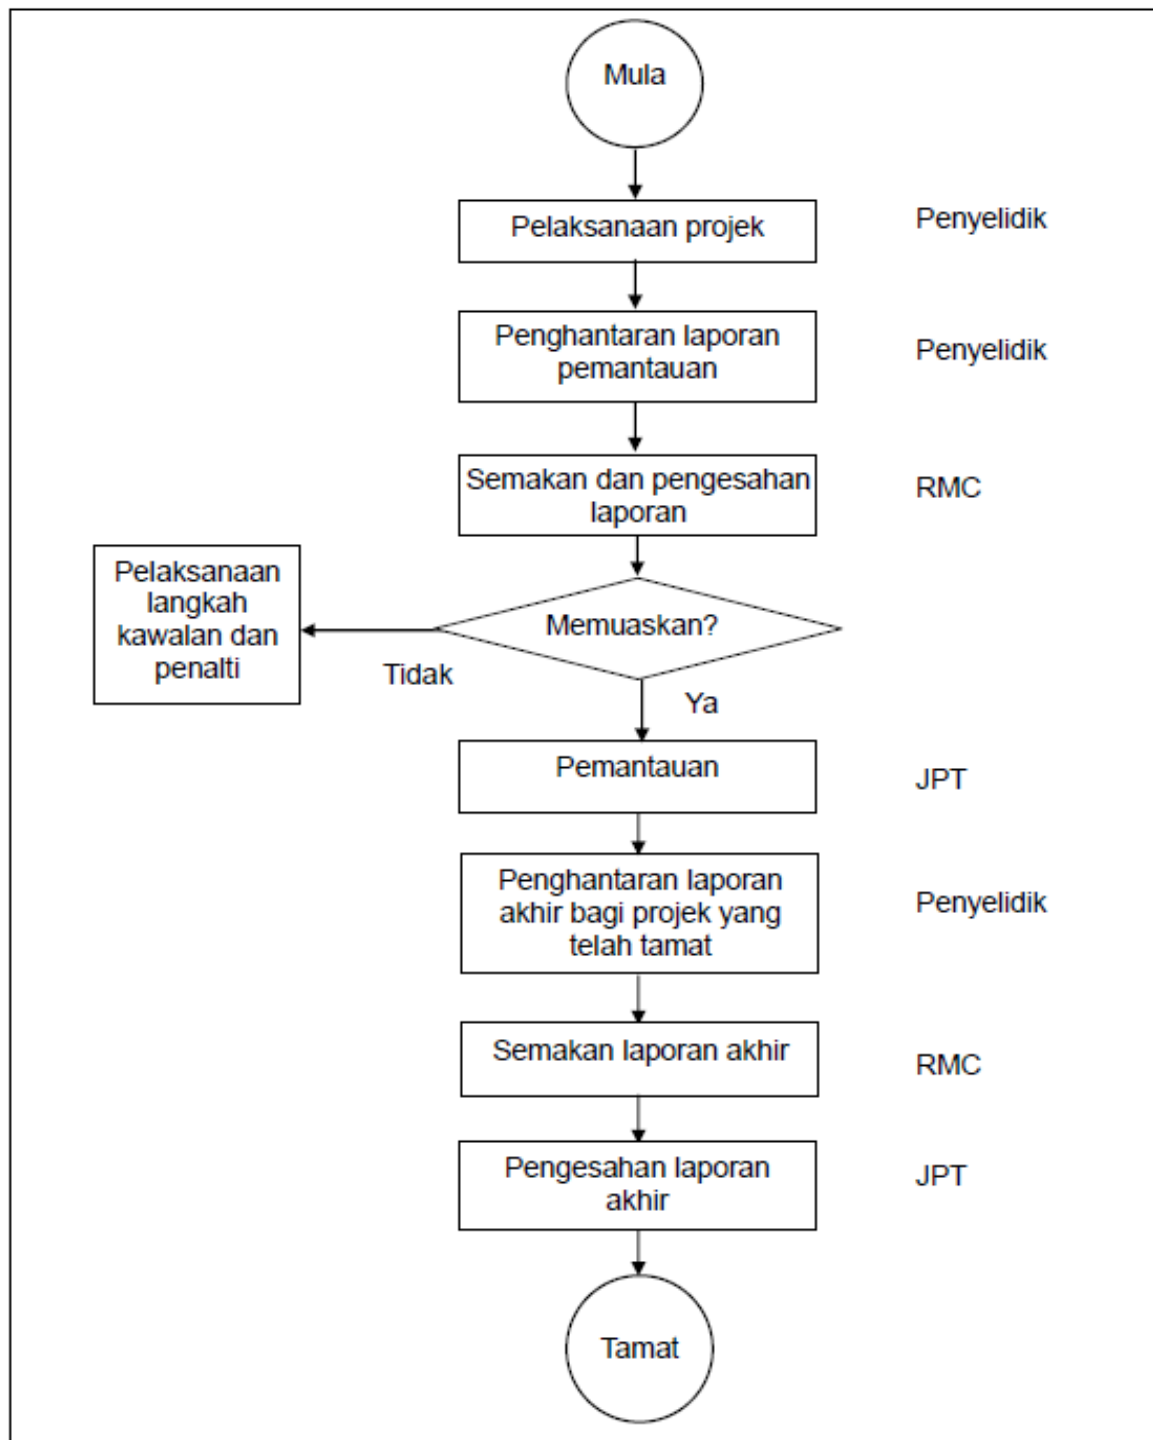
Mula

Pelaksanaan projek

Penyelidik

Penghantaran laporan pemantauan

Penyelidik

Semakan dan pengesahan laporan

RMC

Memuaskan?

Tidak

Pelaksanaan langkah kawalan dan penalti

Ya

Pemantauan

JPT

Penghantaran laporan akhir bagi projek yang telah tamat

Penyelidik

Semakan laporan akhir

RMC

Pengesahan laporan akhir

JPT

Tamat